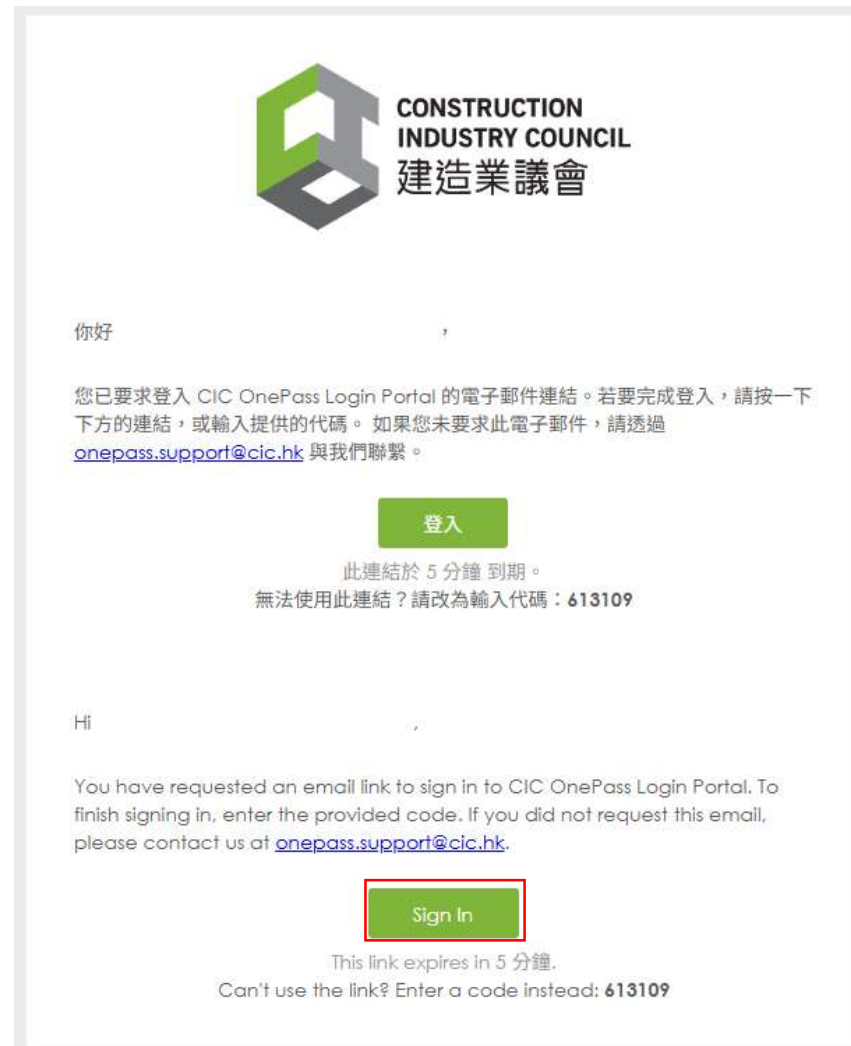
CONSTRUCTION
INDUSTRY COUNCIL
建造業議會

你好 ，

您已要求登入 CIC OnePass Login Portal 的電子郵件連結。若要完成登入，請按一下下方的連結，或輸入提供的代碼。 如果您未要求此電子郵件，請透過 onepass.support@cic.hk 與我們聯繫。

登入

此連結於 5 分鐘 到期。
無法使用此連結？請改為輸入代碼：613109

Hi ,

You have requested an email link to sign in to CIC OnePass Login Portal. To finish signing in, enter the provided code. If you did not request this email, please contact us at onepass.support@cic.hk.

Sign In

This link expires in 5 分鐘.
Can't use the link? Enter a code instead: 613109